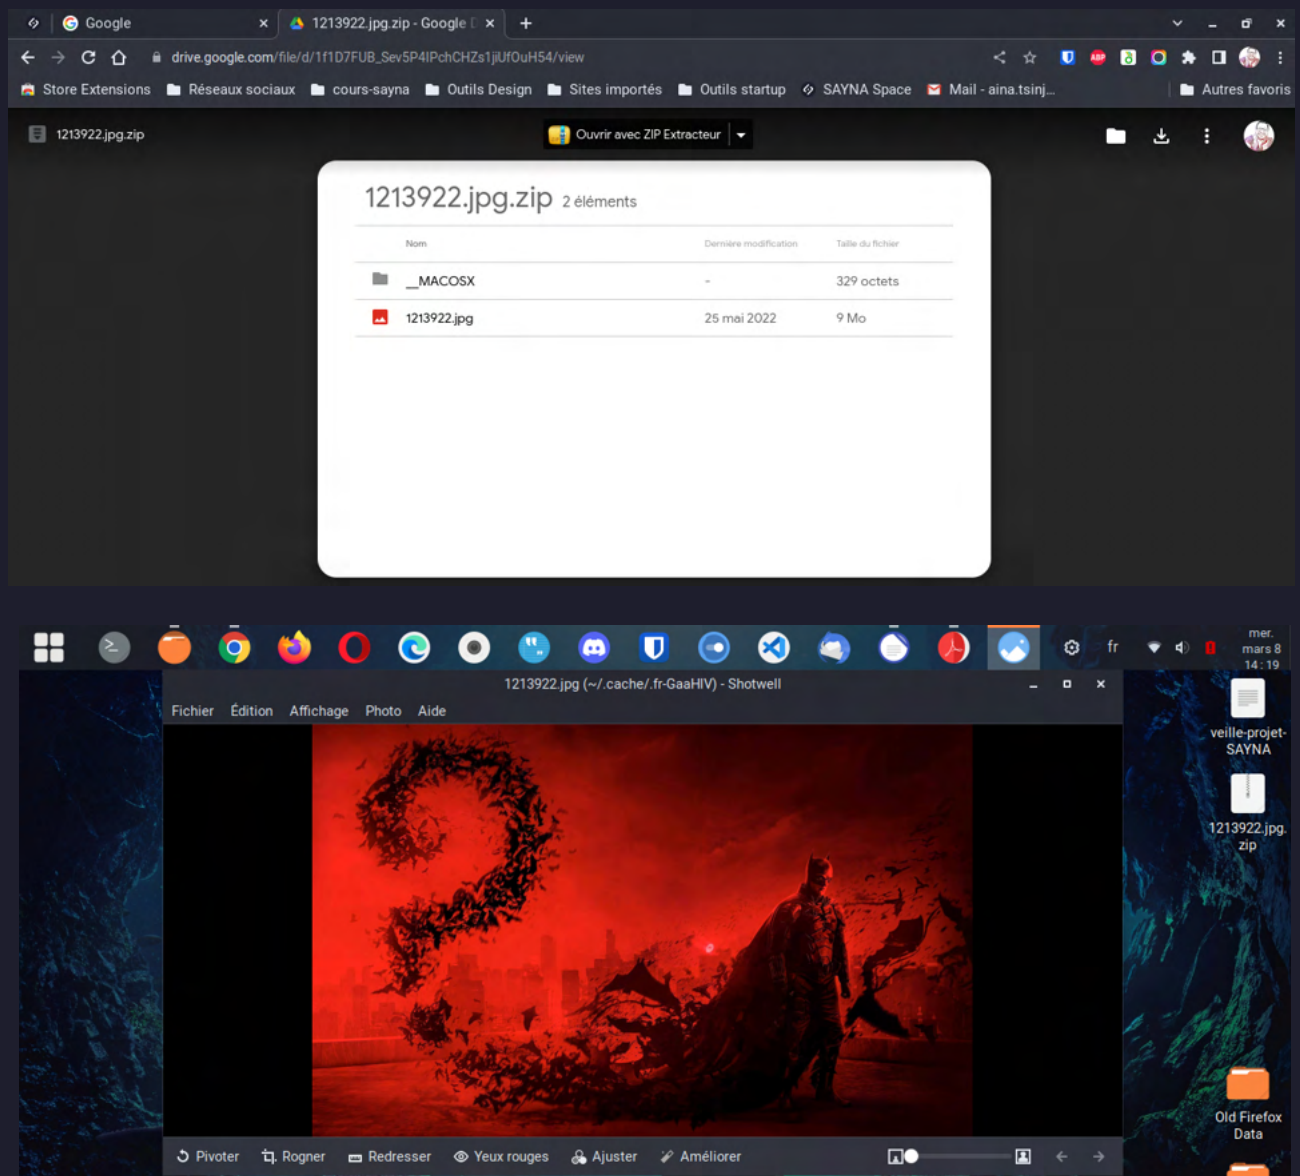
Google

1213922.jpg.zip - Google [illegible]

drive.google.com/file/d/1f1D7FUB_Sev5P4lPchCHZs1jiUfOuH54/view

Store Extensions  Réseaux sociaux  cours-sayna  Outils Design  Sites importés  Outils startup  SAYNA Space  Mail - aina.tsinj...  Autres favoris

1213922.jpg.zip

Ouvrir avec ZIP Extracteur

1213922.jpg.zip 2 éléments

| Nom | Dernière modification | Taille du fichier |
|---|---|---|
| __MACOSX | - | 329 octets |
| 1213922.jpg | 25 mai 2022 | 9 Mo |

fr

mer. mars 8 14:19

1213922.jpg (~/.cache/.fr-GaaHIV) - Shotwell

Fichier  Édition  Affichage  Photo  Aide

veille-projet-SAYNA

1213922.jpg.zip

Old Firefox Data

Pivoter  Rogner  Redresser  Yeux rouges  Ajuster  Améliorer